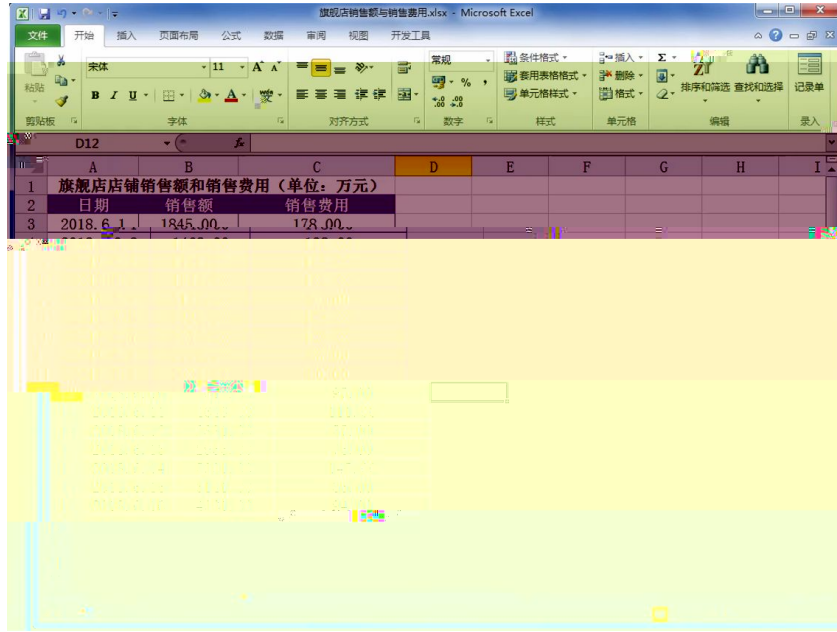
旗舰店销售额与销售费用.xlsx - Microsoft Excel

文件 开始 插入 页面布局 公式 数据 审阅 视图 开发工具

粘贴 宋体 11 常规 条件格式 套用表格格式 单元格样式 插入 删除 格式 排序和筛选 查找和选择 记录单

剪贴板 字体 对齐方式 数字 样式 单元格 编辑 录入

D12 $f_x$

| | A | B | C | D | E | F | G | H | I |
|---|---|---|---|---|---|---|---|---|---|
| 1 | 旗舰店店铺销售额和销售费用（单位：万元） | | | | | | | | |
| 2 | 日期 | 销售额 | 销售费用 | | | | | | |
| 3 | 2018.6.1 | 1845.00 | 178.00 | | | | | | |
| 4 | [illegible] | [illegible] | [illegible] | | | | | | |